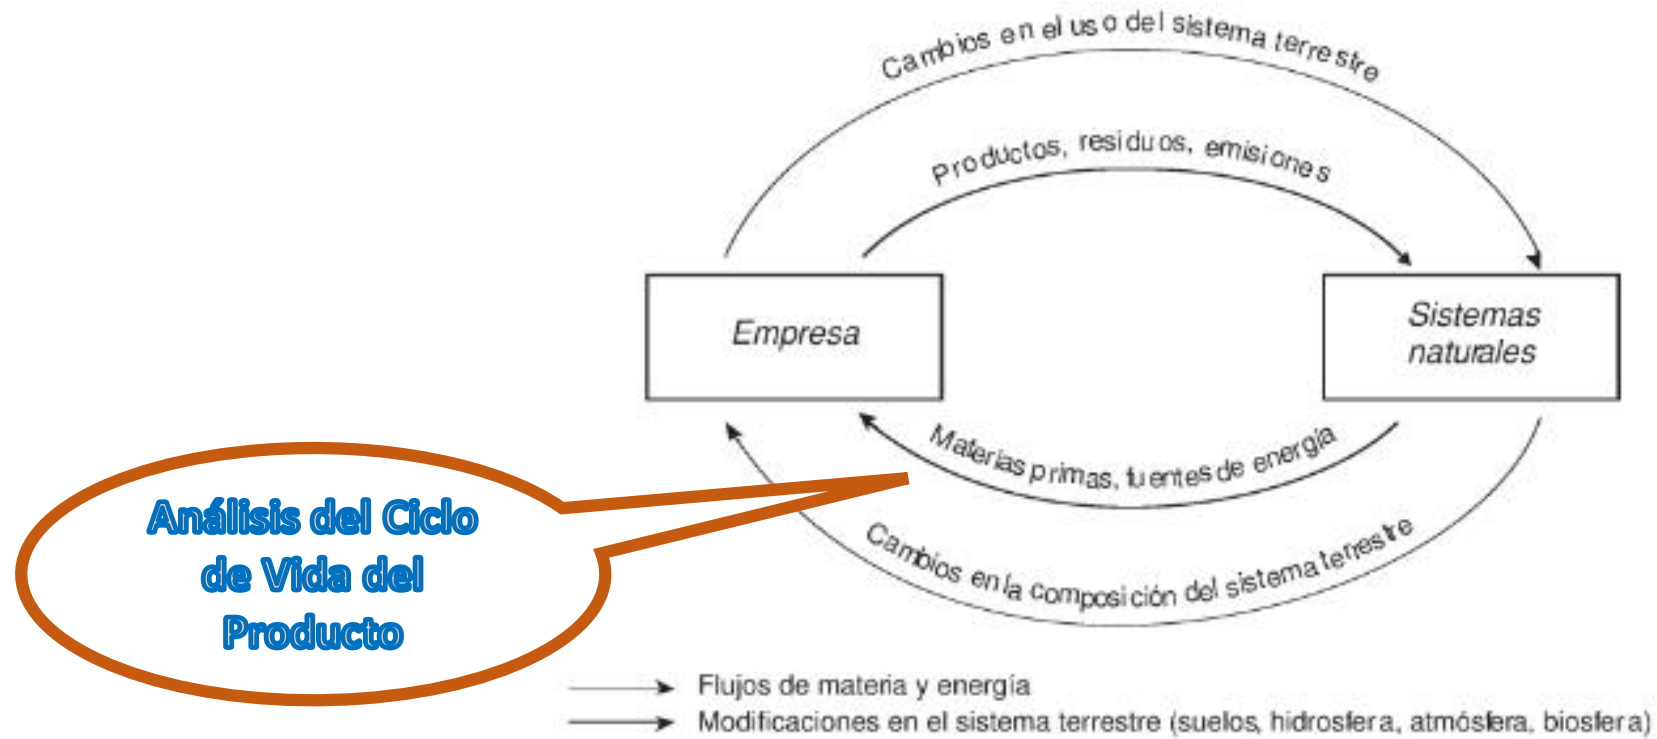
Cambios en el uso del sistema terrestre

Productos, residuos, emisiones

Empresa

Sistemas naturales

Materias primas, fuentes de energía

Cambios en la composición del sistema terrestre

Análisis del Ciclo de Vida del Producto

Flujos de materia y energía

Modificaciones en el sistema terrestre (suelos, hidrosfera, atmósfera, biosfera)